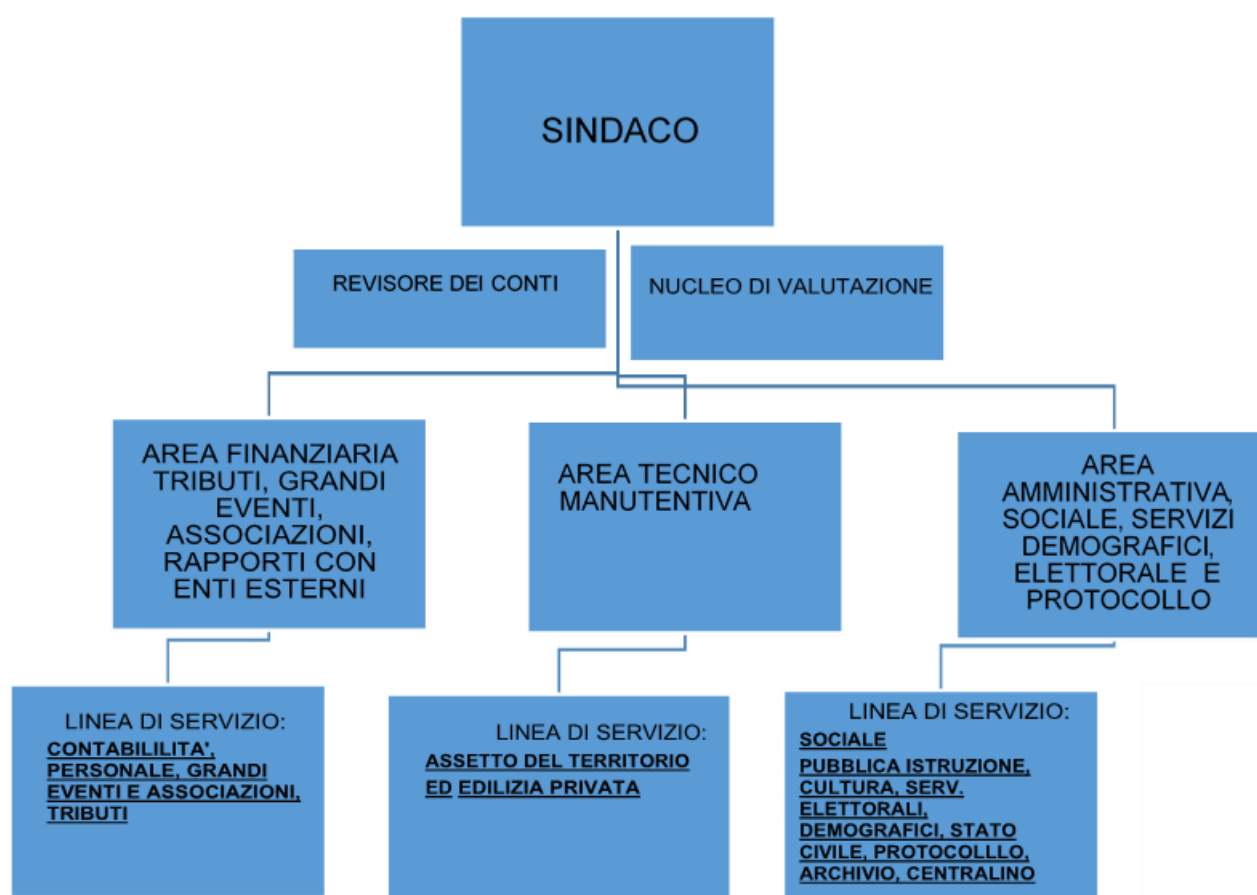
SINDACO

REVISORE DEI CONTI

NUCLEO DI VALUTAZIONE

AREA FINANZIARIA TRIBUTI, GRANDI EVENTI, ASSOCIAZIONI, RAPPORTI CON ENTI ESTERNI

AREA TECNICO MANUTENTIVA

AREA AMMINISTRATIVA, SOCIALE, SERVIZI DEMOGRAFICI, ELETTORALE E PROTOCOLLO

LINEA DI SERVIZIO:
CONTABILILITA', PERSONALE, GRANDI EVENTI E ASSOCIAZIONI, TRIBUTI

LINEA DI SERVIZIO:
ASSETTO DEL TERRITORIO ED EDILIZIA PRIVATA

LINEA DI SERVIZIO:
SOCIALE
PUBBLICA ISTRUZIONE, CULTURA, SERV. ELETTORALI, DEMOGRAFICI, STATO CIVILE, PROTOCOLLLO, ARCHIVIO, CENTRALINO